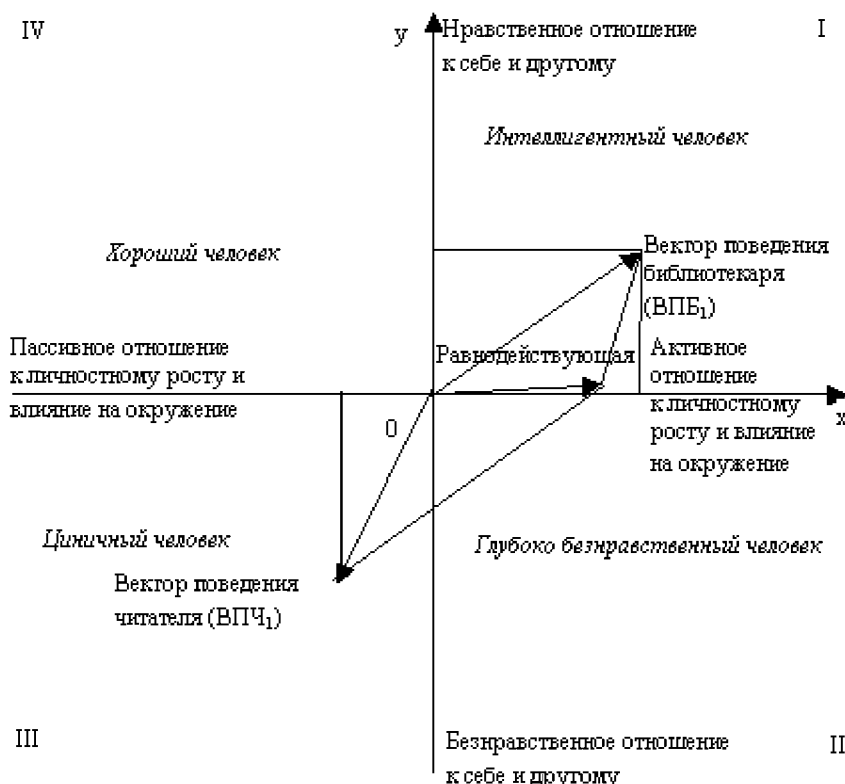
IV

y

Нравственное отношение к себе и другому

I

*Интеллигентный человек*

*Хороший человек*

Вектор поведения библиотекаря (ВПБ$_1$)

Пассивное отношение к личностному росту и влияние на окружение

Равнодействующая

Активное отношение к личностному росту и влияние на окружение

x

0

*Циничный человек*

*Глубоко безнравственный человек*

Вектор поведения читателя (ВПЧ$_1$)

III

Безнравственное отношение к себе и другому

II